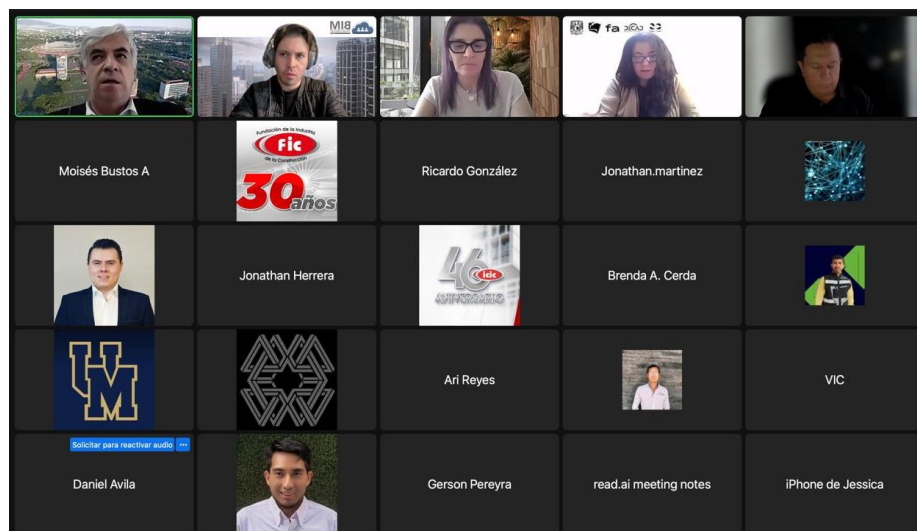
MI8

fa

Moisés Bustos A

Fundación de la Industria de la Construcción
Fic
30 años

Ricardo González

Jonathan.martinez

Jonathan Herrera

46 icic ANIVERSARIO

Brenda A. Cerda

UM

Ari Reyes

VIC

Solicitar para reactivar audio ...

Daniel Avila

Gerson Pereyra

read.ai meeting notes

iPhone de Jessica